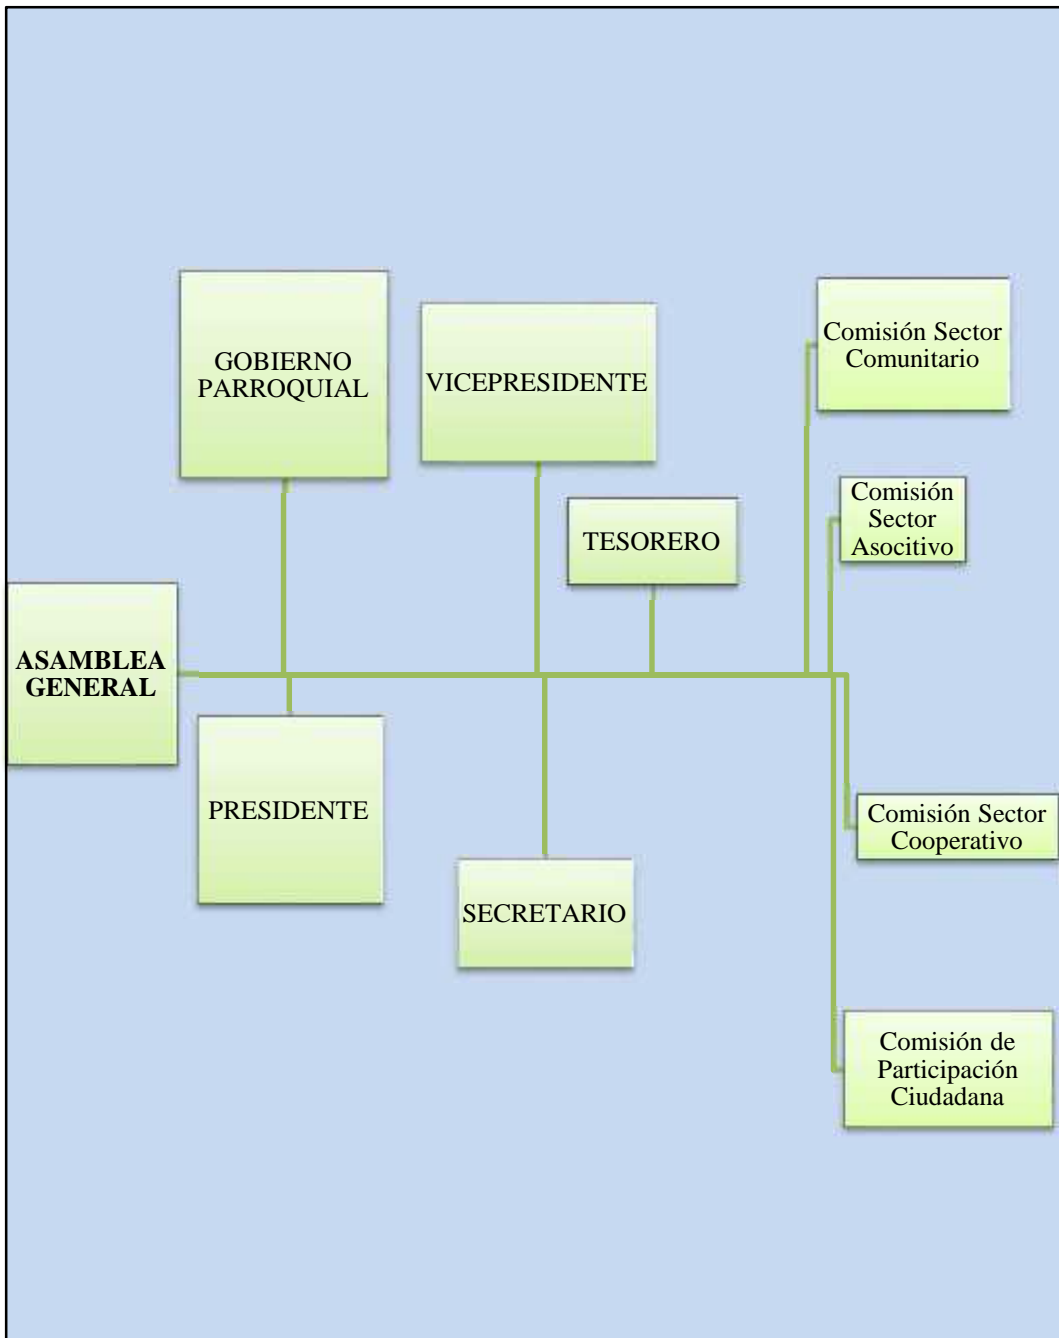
GOBIERNO PARROQUIAL

VICEPRESIDENTE

Comisión Sector Comunitario

Comisión Sector Asocitivo

TESORERO

ASAMBLEA GENERAL

PRESIDENTE

SECRETARIO

Comisión Sector Cooperativo

Comisión de Participación Ciudadana